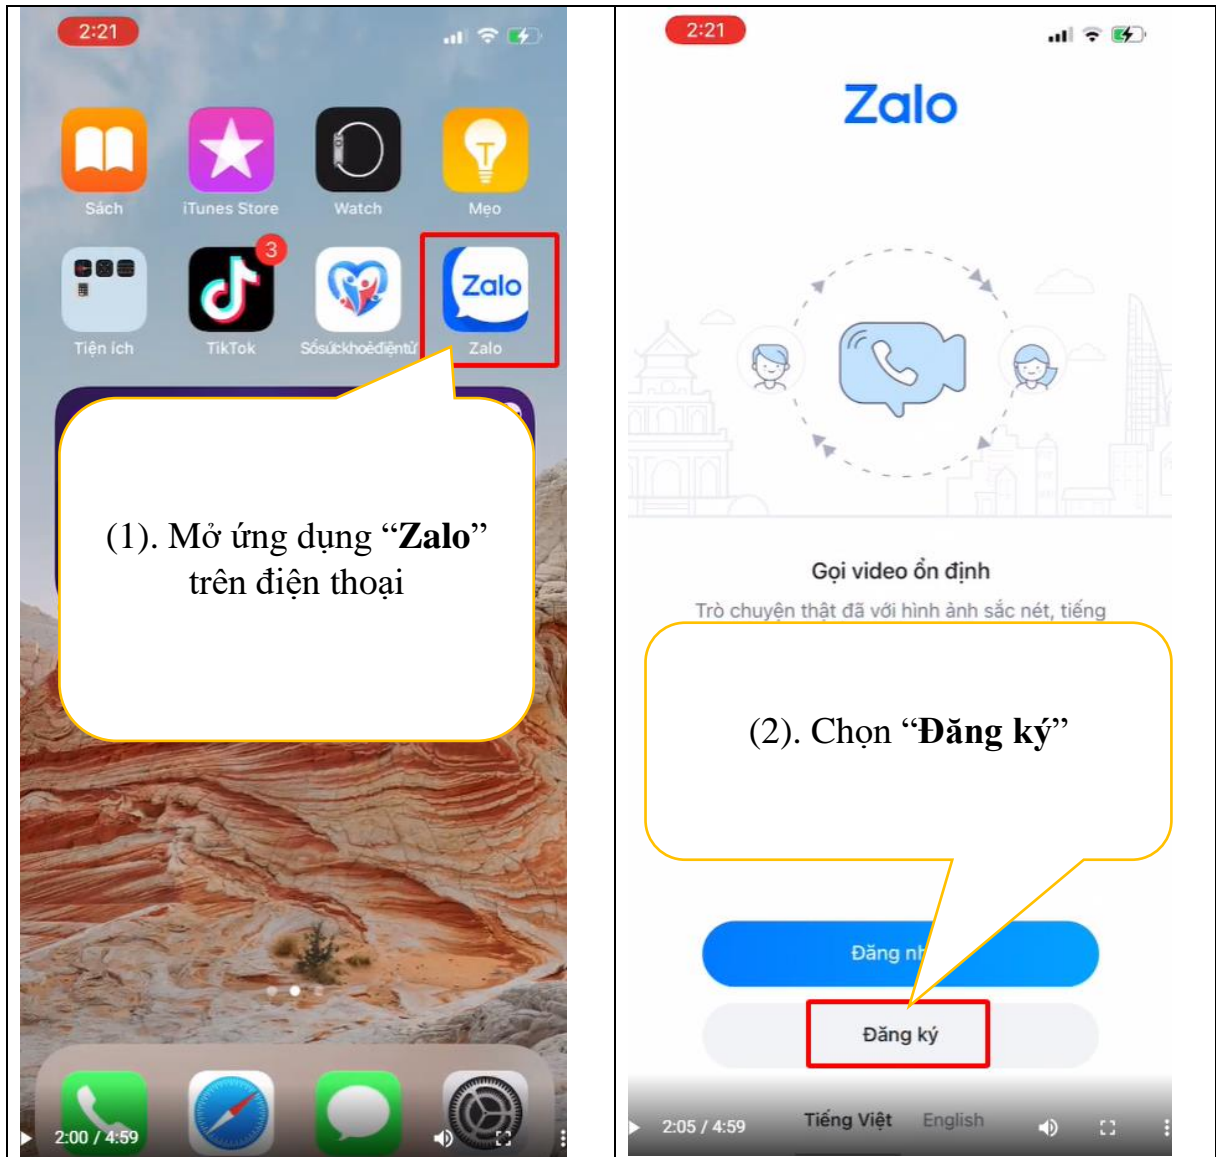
2:21

Sách
iTunes Store
Watch
Mẹo
Tiện ích
3
TikTok
Sổsứckhoẻđiệntử
Zalo

(1). Mở ứng dụng “**Zalo**” trên điện thoại

2:00 / 4:59

2:21

Zalo

Gọi video ổn định

Trò chuyện thật đã với hình ảnh sắc nét, tiếng

(2). Chọn “**Đăng ký**”

Đăng nh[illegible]

Đăng ký

2:05 / 4:59
Tiếng Việt
English